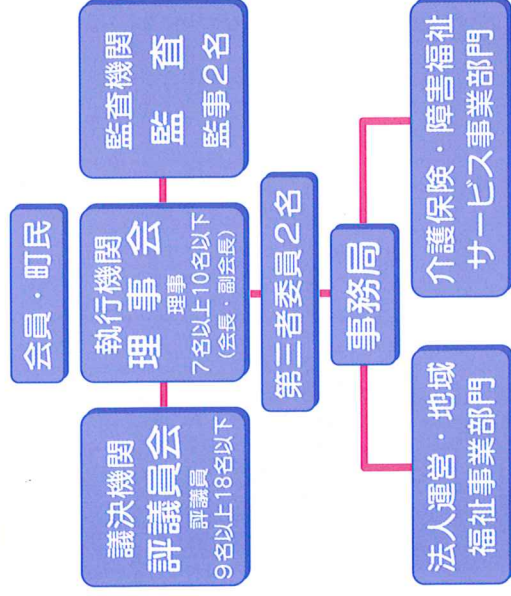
会員・町民

議決機関
評議員会
評議員
9名以上18名以下

執行機関
理事会
理事
7名以上10名以下
（会長・副会長）

監査機関
監査
監事2名

第三者委員2名

事務局

法人運営・地域福祉事業部門

介護保険・障害福祉サービス事業部門